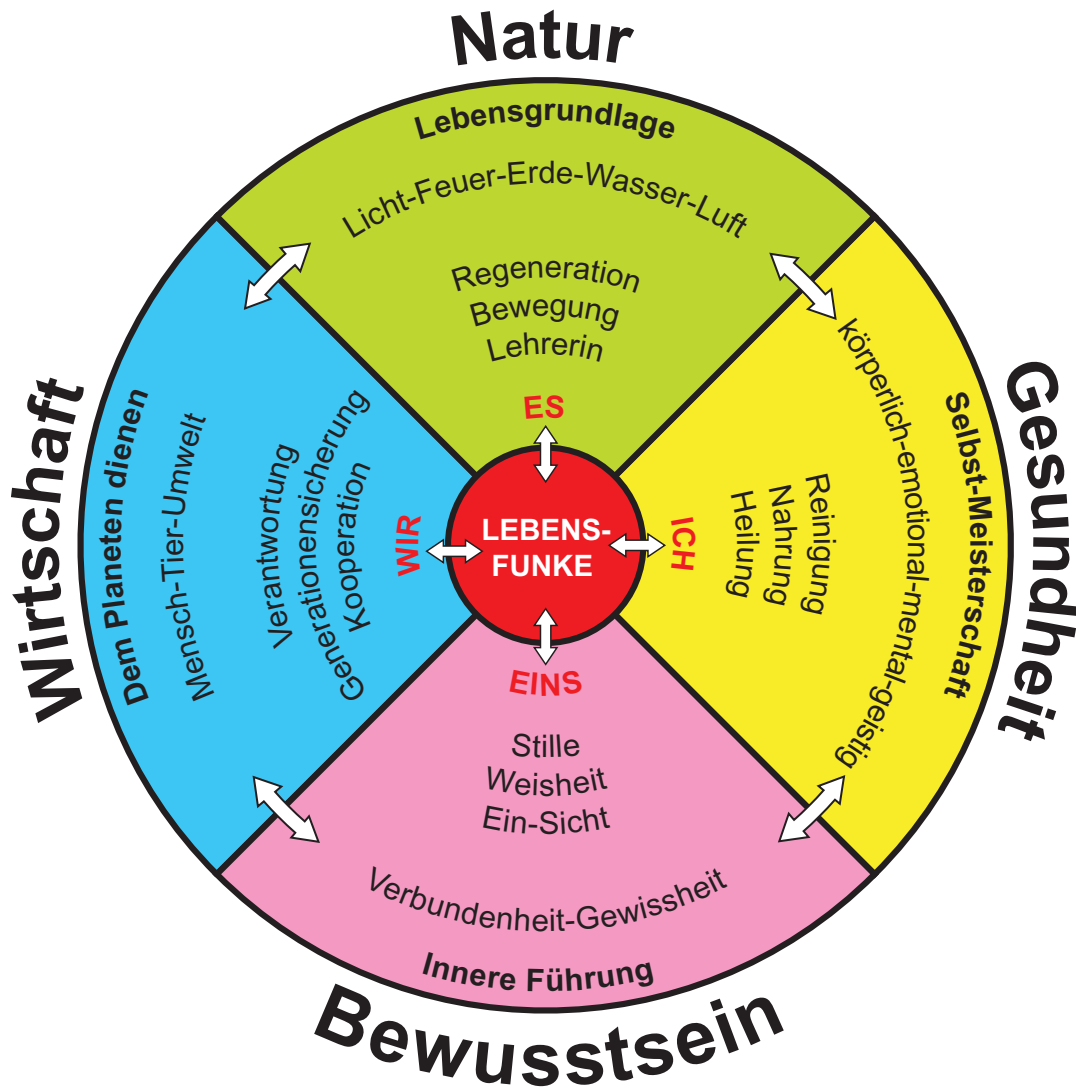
Natur

Lebensgrundlage

Licht-Feuer-Erde-Wasser-Luft

Regeneration
Bewegung
Lehrerin

Gesundheit

Selbst-Meisterschaft

körperlich-emotional-mental-geistig

Reinigung
Nahrung
Heilung

Wirtschaft

Dem Planeten dienen

Mensch-Tier-Umwelt

Verantwortung
Generationensicherung
Kooperation

ES

WIR

LEBENS-
FUNKE

ICH

EINS

Stille
Weisheit
Ein-Sicht

Verbundenheit-Gewissheit

Innere Führung

Bewusstsein